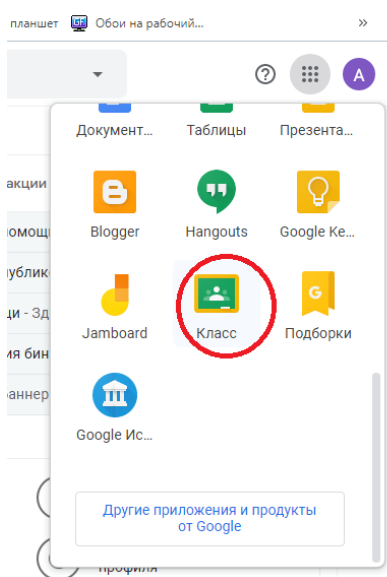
планшет Обои на рабочий...

»

A

Документ... Таблицы Презента...

акции

Blogger Hangouts Google Ke...

омощ

ублик

ци - Зд

Jamboard Класс Подборки

ия бин

раннер

Google Ис...

Другие приложения и продукты от Google

профиля